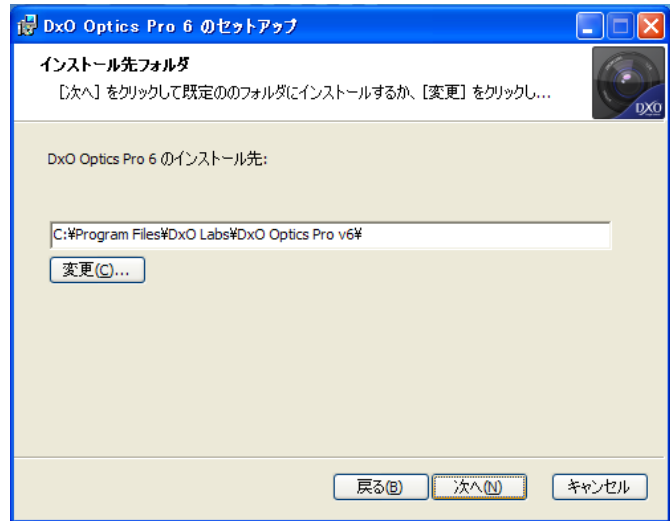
DxO Optics Pro 6 のセットアップ

インストール先フォルダ

[次へ] をクリックして既定ののフォルダにインストールするか、[変更] をクリックし...

DXO

DxO Optics Pro 6 のインストール先:

C:¥Program Files¥DxO Labs¥DxO Optics Pro v6¥

変更(C)...

戻る(B)

次へ(N)

キャンセル